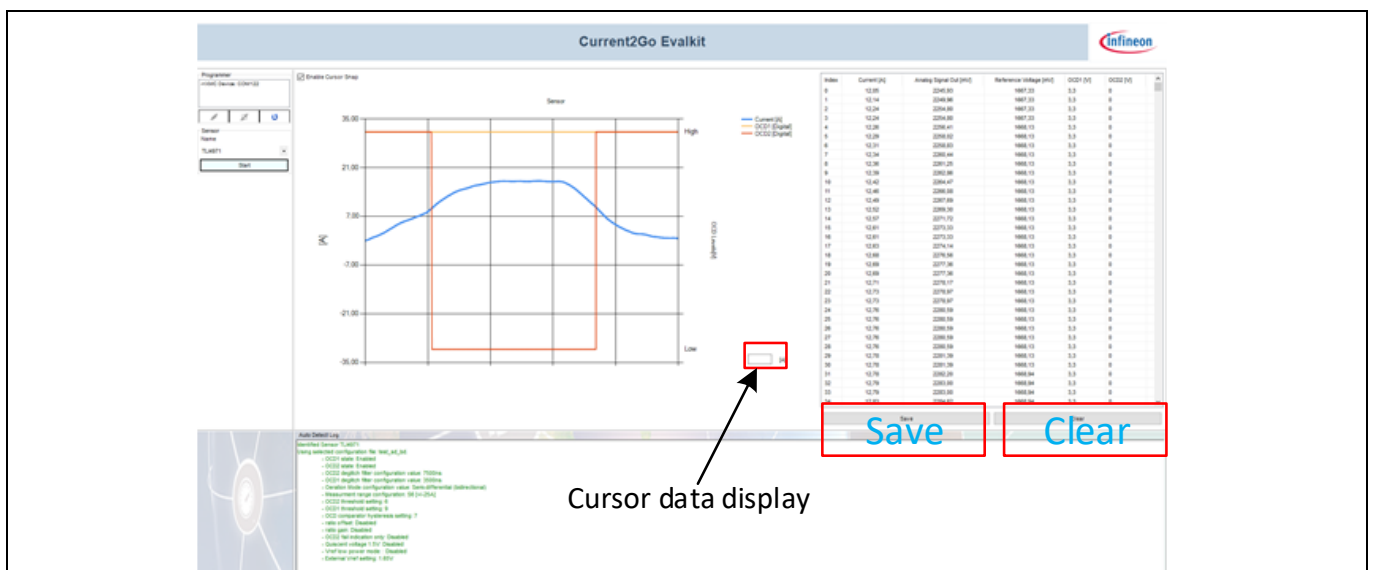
Current2Go Evalkit

Infineon

Programmer

Sensor

Name

TLI4971

Start

Enable Cursor Snap

Sensor

35.00

21.00

7.00

-7.00

-21.00

-35.00

[A]

High

Low

Current [A]

OCD1 [Digital]

OCD2 [Digital]

| Index | Current [A] | Analog Signal Out [mV] | Reference Voltage [mV] | OCD1 [V] | OCD2 [V] |
|---|---|---|---|---|---|
| 0 | 12,05 | 2245,93 | 1667,33 | 3,3 | 0 |
| 1 | 12,14 | 2249,96 | 1667,33 | 3,3 | 0 |
| 2 | 12,24 | 2254,80 | 1667,33 | 3,3 | 0 |
| 3 | 12,24 | 2254,80 | 1667,33 | 3,3 | 0 |

Save

Clear

Auto Detect Log

Identified Sensor TLI4971

- OCD1 state: Enabled
- OCD2 state: Enabled

Cursor data display